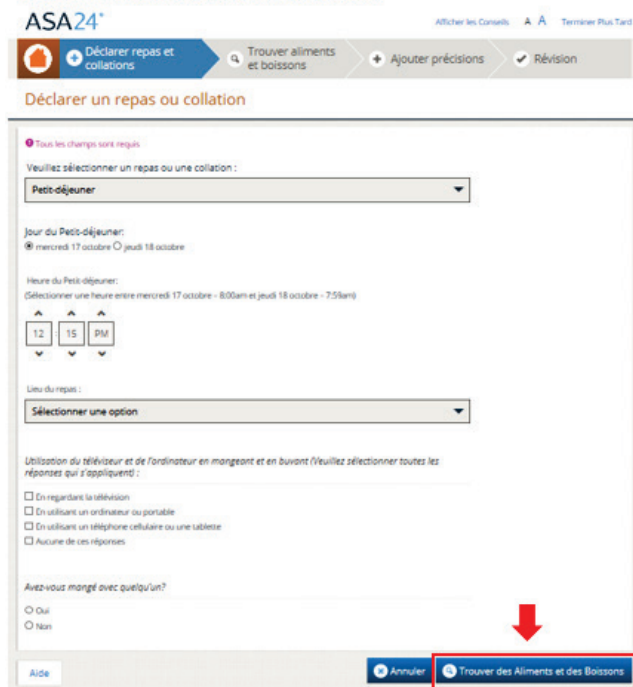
ASA24°

Afficher les Conseils A A Terminer Plus Tard

Déclarer repas et collations

Trouver aliments et boissons

Ajouter précisions

Révision

Déclarer un repas ou collation

Tous les champs sont requis

Veuillez sélectionner un repas ou une collation :

Petit-déjeuner

Jour du Petit-déjeuner:
mercredi 17 octobre jeudi 18 octobre

Heure du Petit-déjeuner:
(Sélectionner une heure entre mercredi 17 octobre - 8:00am et jeudi 18 octobre - 7:59am)

12 : 15 PM

Lieu du repas :

Sélectionner une option

Utilisation du téléviseur et de l'ordinateur en mangeant et en buvant (Veuillez sélectionner toutes les réponses qui s'appliquent) :

En regardant la télévision
En utilisant un ordinateur ou portable
En utilisant un téléphone cellulaire ou une tablette
Aucune de ces réponses

Avez-vous mangé avec quelqu'un?

Oui
Non

Aide

Annuler

Trouver des Aliments et des Boissons